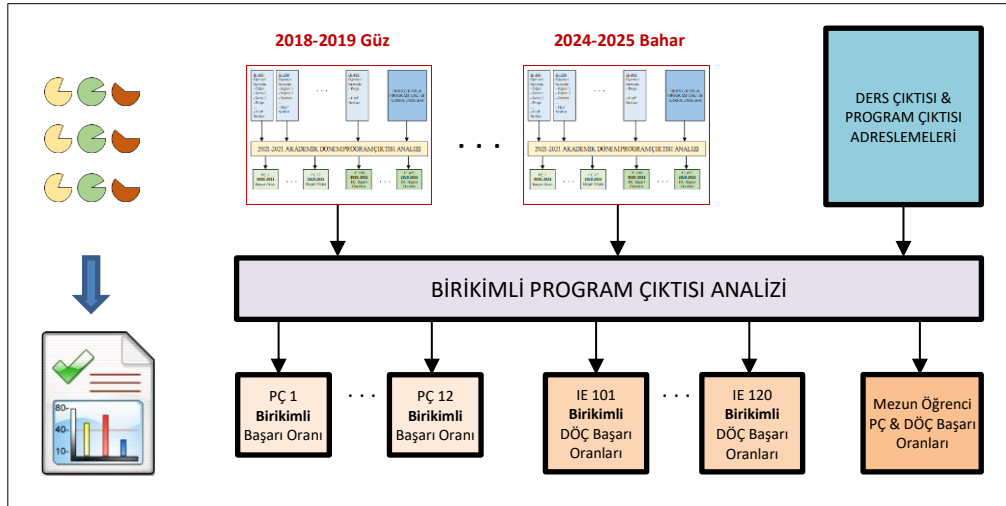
2018-2019 Güz

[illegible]

2021-2021 AKADEMİK DÖNEM PROGRAM ÇIKTISI ANALİZİ

. . .

2024-2025 Bahar

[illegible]

2021-2021 AKADEMİK DÖNEM PROGRAM ÇIKTISI ANALİZİ

DERS ÇIKTISI & PROGRAM ÇIKTISI ADRESLEMELERİ

80-
40-
10-

BİRİKİMLİ PROGRAM ÇIKTISI ANALİZİ

PÇ 1 Birikimli Başarı Oranı

. . .

PÇ 12 Birikimli Başarı Oranı

IE 101 Birikimli DÖÇ Başarı Oranları

. . .

IE 120 Birikimli DÖÇ Başarı Oranları

Mezun Öğrenci PÇ & DÖÇ Başarı Oranları